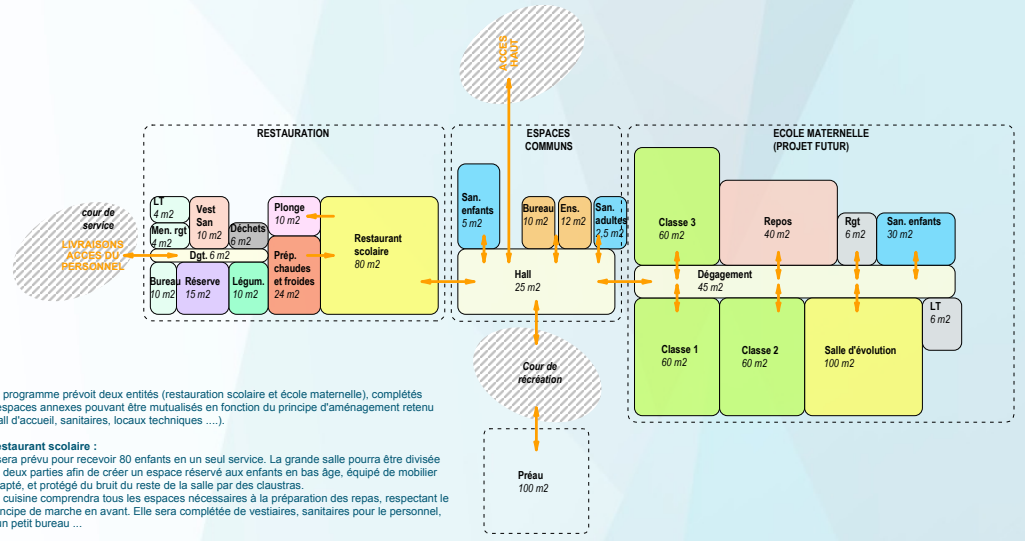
RESTAURATION

ESPACES COMMUNS

ECOLE MATERNELLE (PROJET FUTUR)

ACCES HAUT

cour de service

LIVRAISONS ACCES DU PERSONNEL

LT 4 m2

Men. rgt 4 m2

Vest San 10 m2

Déchets 6 m2

Plonge 10 m2

Restaurant scolaire 80 m2

Dgt. 6 m2

Bureau 10 m2

Réserve 15 m2

Légum. 10 m2

Prép. chaudes et froides 24 m2

San. enfants 5 m2

Bureau 10 m2

Ens. 12 m2

San. adultes 2,5 m2

Hall 25 m2

Classe 3 60 m2

Repos 40 m2

Rgt 6 m2

San. enfants 30 m2

Dégagement 45 m2

LT 6 m2

Classe 1 60 m2

Classe 2 60 m2

Salle d'évolution 100 m2

Cour de récréation

Préau 100 m2

programme prévoit deux entités (restauration scolaire et école maternelle), complétés espaces annexes pouvant être mutualisés en fonction du principe d'aménagement retenu all d'accueil, sanitaires, locaux techniques ....).

estaurant scolaire :
sera prévu pour recevoir 80 enfants en un seul service. La grande salle pourra être divisée deux parties afin de créer un espace réservé aux enfants en bas âge, équipé de mobilier apté, et protégé du bruit du reste de la salle par des claustras.
cuisine comprendra tous les espaces nécessaires à la préparation des repas, respectant le ncipe de marche en avant. Elle sera complétée de vestiaires, sanitaires pour le personnel, un petit bureau ...